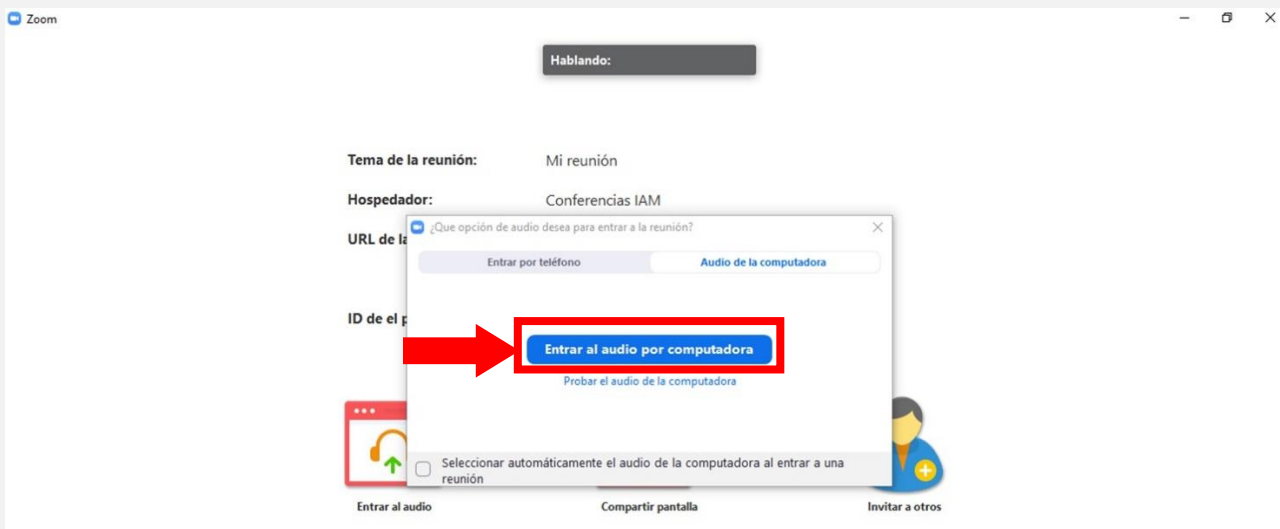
Zoom

Hablando:

Tema de la reunión: Mi reunión

Hospedador: Conferencias IAM

URL de la

ID de el p

¿Que opción de audio desea para entrar a la reunión?

Entrar por teléfono
Audio de la computadora

Entrar al audio por computadora

Probar el audio de la computadora

Seleccionar automáticamente el audio de la computadora al entrar a una reunión

Entrar al audio
Compartir pantalla
Invitar a otros